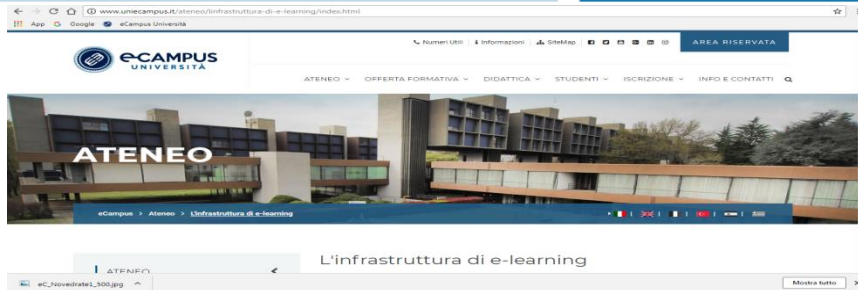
www.uniecampus.it/ateneo/linfrastruttura-di-e-learning/index.html

App Google eCampus Università

eCAMPUS UNIVERSITÀ

Numeri Utili | Informazioni | SiteMap

AREA RISERVATA

ATENEO OFFERTA FORMATIVA DIDATTICA STUDENTI ISCRIZIONE INFO E CONTATTI

ATENEO

eCampus > Ateneo > L'infrastruttura di e-learning

ATENEO

L'infrastruttura di e-learning

eC_Novedrate1_500.jpg

Mostra tutto